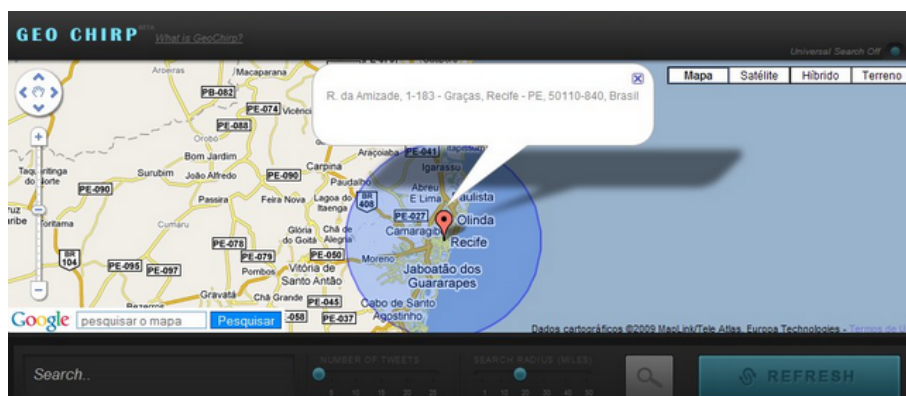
GEO CHIRP beta What is GeoChirp?

Universal Search Off

Mapa | Satélite | Híbrido | Terreno

R. da Amizade, 1-183 - Graças, Recife - PE, 50110-840, Brasil

Aroeiras Macaparana PB-082 PE-074 Vicênci PE-088 Orobó Bom Jardim Taquaritinga do Norte Surubim João Alfredo PE-090 PE-090 Carpina Paudalho Araçoiaba PE-041 Itapissuma Igarassu Abreu E Lima Paulista Passira Feira Nova Lagoa do Itaenga BR 408 PE-027 Camaragibe Olinda Recife Cumaru Glória do Goitá Chã de Alegria PE-078 PE-079 PE-050 Moreno BR 104 PE-095 PE-097 Pombos Vitória de Santo Antão Jaboatão dos Guararapes Gravatá Chã Grande PE-045 Cabo de Santo Agostinho Bezerros -058 PE-037

Google pesquisar o mapa Pesquisar

Dados cartográficos ©2009 MapLink/Tele Atlas, Europa Technologies - Termos de U

Search..

NUMBER OF TWEETS
5 10 15 20 25

SEARCH RADIUS (MILES)
1 10 20 30 40 50

REFRESH